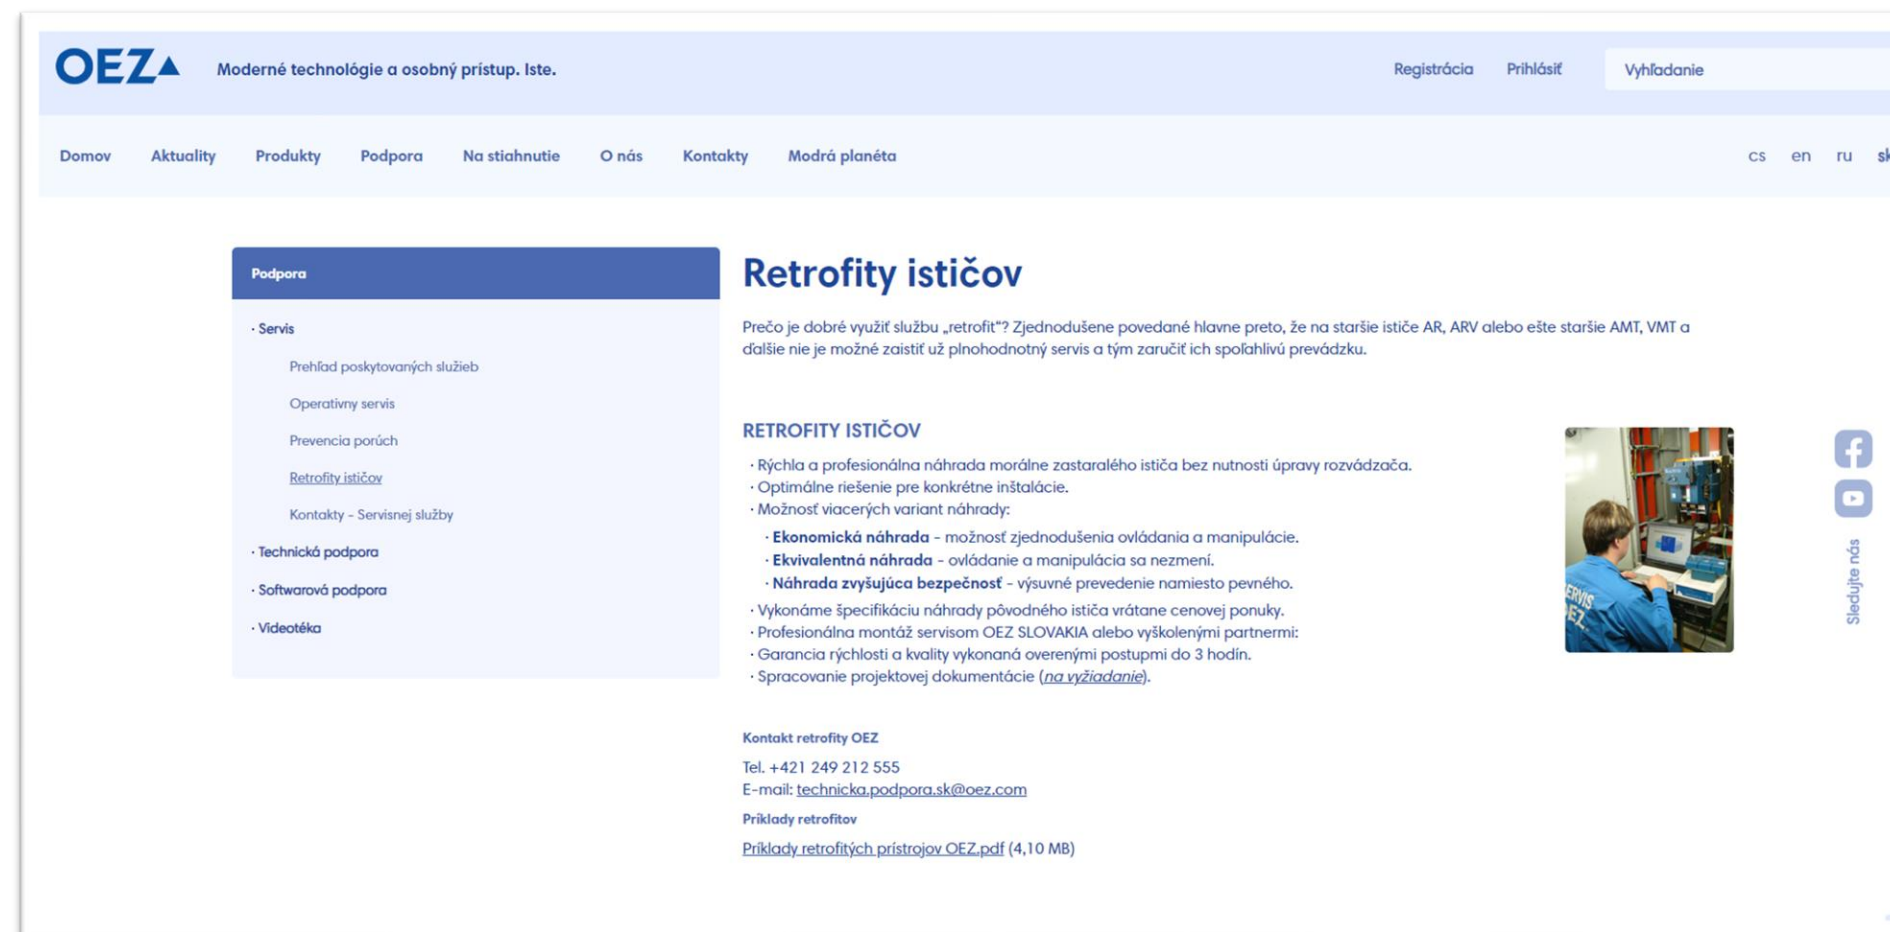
OEZ

Moderné technológie a osobný prístup. Iste.

Registrácia Prihlásiť Vyhľadanie

Domov Aktuality Produkty Podpora Na stiahnutie O nás Kontakty Modrá planéta

cs en ru sk

Podpora

· Servis

Prehľad poskytovaných služieb

Operatívny servis

Prevencia porúch

Retrofity ističov

Kontakty - Servisnej služby

· Technická podpora

· Softwarová podpora

· Videotéka

Retrofity ističov

Prečo je dobré využiť službu „retrofit"? Zjednodušene povedané hlavne preto, že na staršie ističe AR, ARV alebo ešte staršie AMT, VMT a ďalšie nie je možné zaistiť už plnohodnotný servis a tým zaručiť ich spoľahlivú prevádzku.

RETROFITY ISTIČOV

· Rýchla a profesionálna náhrada morálne zastaralého ističa bez nutnosti úpravy rozvádzača.
· Optimálne riešenie pre konkrétne inštalácie.
· Možnosť viacerých variant náhrady:
· Ekonomická náhrada - možnosť zjednodušenia ovládania a manipulácie.
· Ekvivalentná náhrada - ovládanie a manipulácia sa nezmení.
· Náhrada zvyšujúca bezpečnosť - výsuvné prevedenie namiesto pevného.
· Vykonáme špecifikáciu náhrady pôvodného ističa vrátane cenovej ponuky.
· Profesionálna montáž servisom OEZ SLOVAKIA alebo vyškolenými partnermi:
· Garancia rýchlosti a kvality vykonaná overenými postupmi do 3 hodín.
· Spracovanie projektovej dokumentácie (na vyžiadanie).

Kontakt retrofity OEZ

Tel. +421 249 212 555
E-mail: technicka.podpora.sk@oez.com

Príklady retrofitov

Príklady retrofitých prístrojov OEZ.pdf (4,10 MB)

Sledujte nás